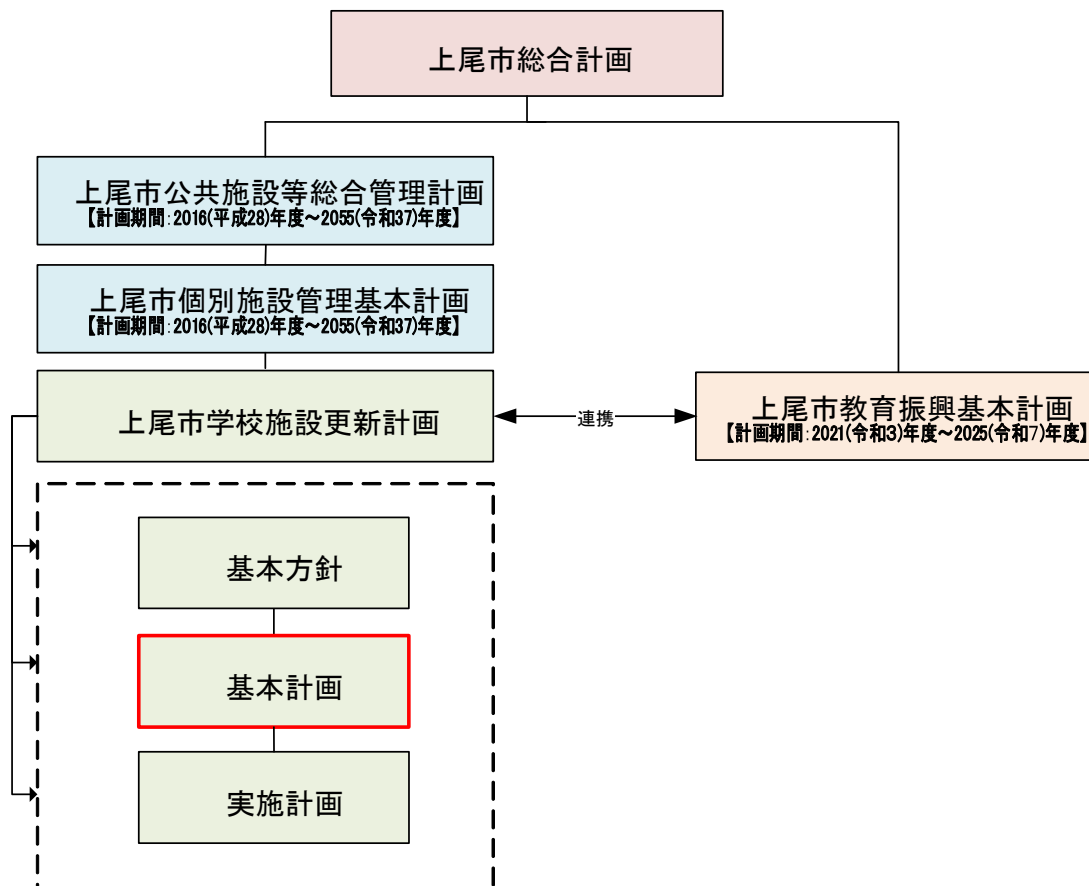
上尾市総合計画

上尾市公共施設等総合管理計画
【計画期間:2016(平成28)年度～2055(令和37)年度】

上尾市個別施設管理基本計画
【計画期間:2016(平成28)年度～2055(令和37)年度】

上尾市学校施設更新計画

連携

上尾市教育振興基本計画
【計画期間:2021(令和3)年度～2025(令和7)年度】

基本方針

基本計画

実施計画